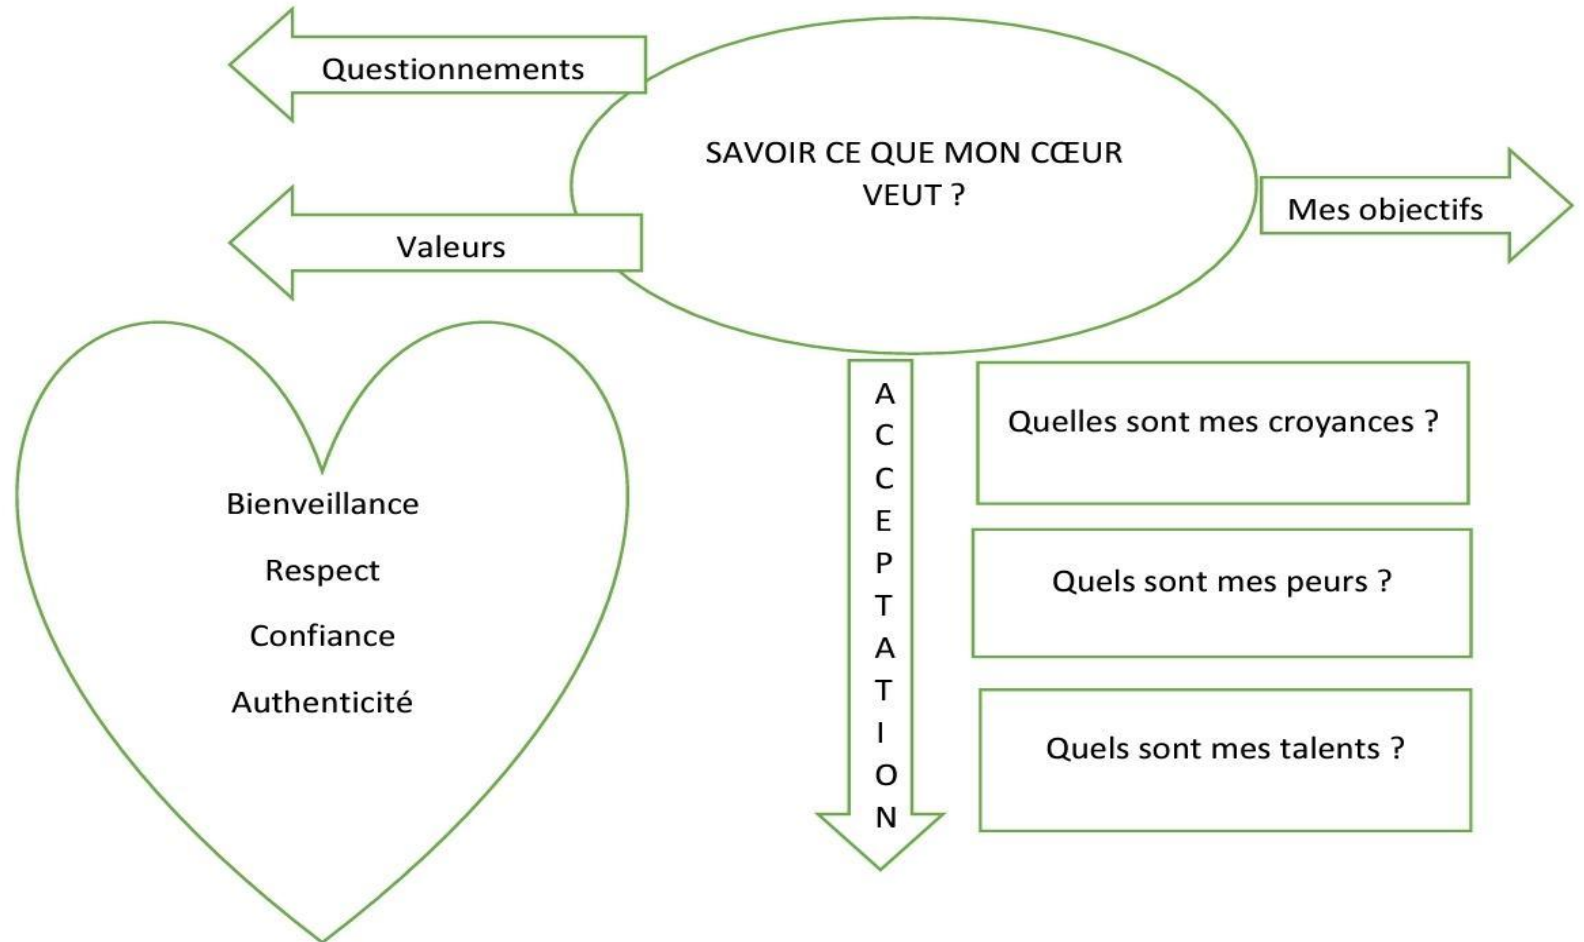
Questionnements

SAVOIR CE QUE MON CŒUR VEUT ?

Mes objectifs

Valeurs

Bienveillance

Respect

Confiance

Authenticité

ACCEPTATION

Quelles sont mes croyances ?

Quels sont mes peurs ?

Quels sont mes talents ?